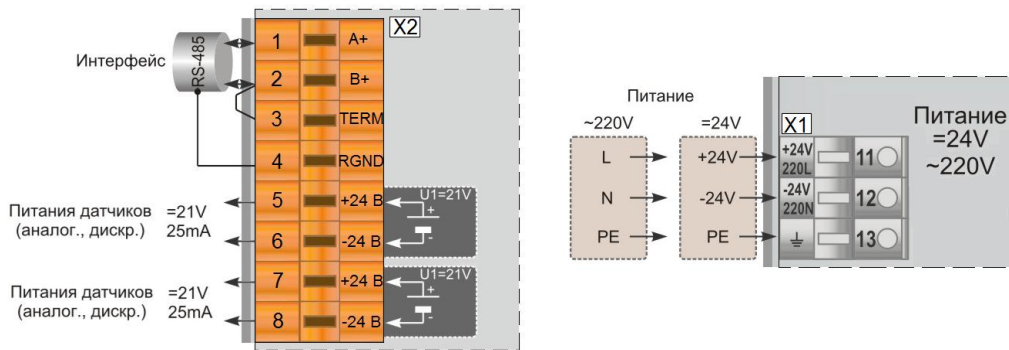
Интерфейс
RS-485
X2
1 A+
2 B+
3 TERM
4 RGND
5 +24 B
6 -24 B
7 +24 B
8 -24 B
U1=21V
+
-
U1=21V
+
-
Питания датчиков =21V
(аналог., дискр.) 25mA
Питания датчиков =21V
(аналог., дискр.) 25mA

Питание
~220V
=24V
L
N
PE
+24V
-24V
PE
X1
+24V 220L
-24V 220N
⏚
11
12
13
Питание
=24V
~220V